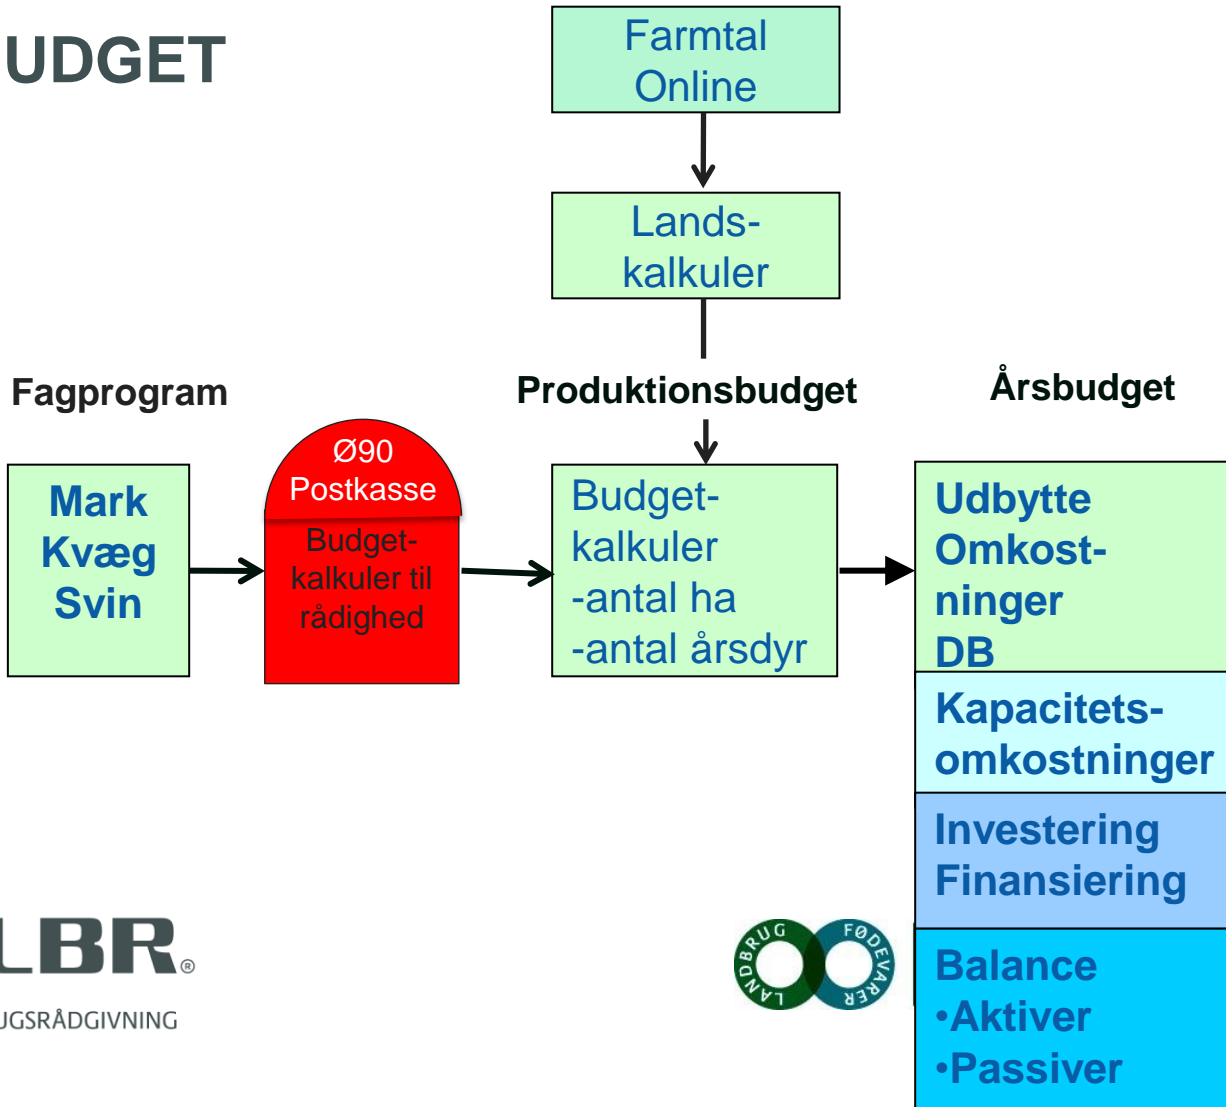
UDGET

Farmtal Online

Lands-kalkuler

Fagprogram

Produktionsbudget

Årsbudget

Mark
Kvæg
Svin

Ø90 Postkasse

Budget-kalkuler til rådighed

Budget-kalkuler
-antal ha
-antal årsdyr

Udbytte
Omkost-ninger
DB

Kapacitets-omkostninger

Investering
Finansiering

Balance
•Aktiver
•Passiver

LBR®

UGSRÅDGIVNING

LANDBRUG FØDEVARER